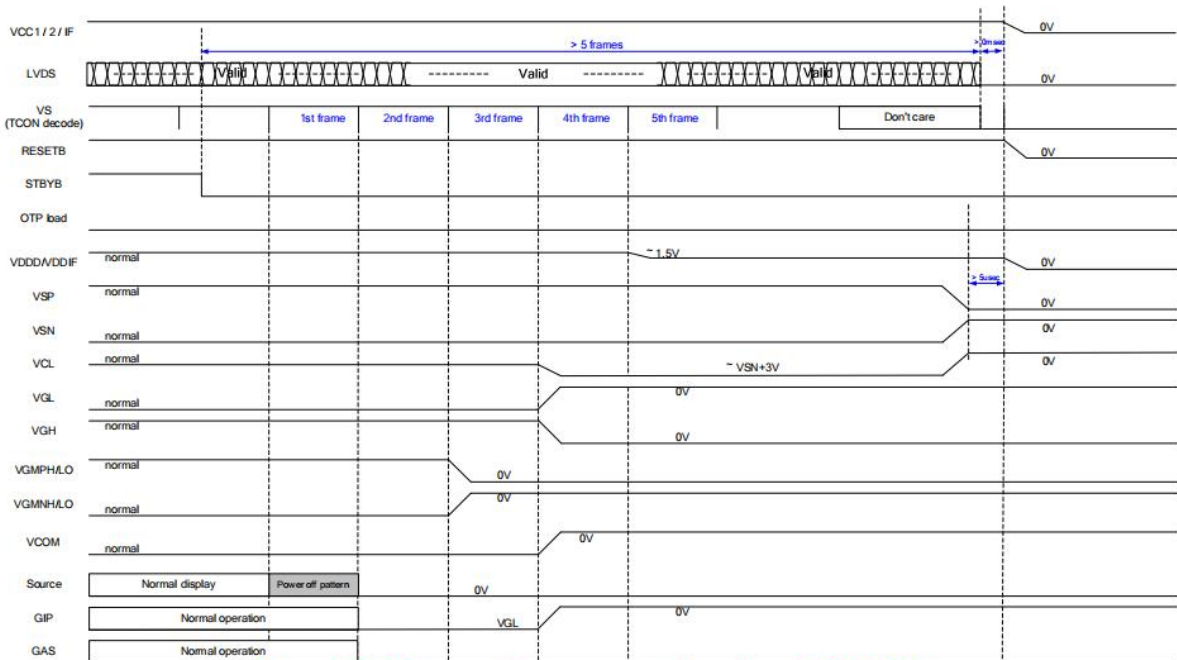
VCC1 / 2 / IF
0V
> 5 frames
> 10msec
LVDS
Valid
Valid
Valid
0V
VS
(TCON decode)
1st frame
2nd frame
3rd frame
4th frame
5th frame
Don't care
RESETB
0V
STBYB
OTP load
VDDD/VDDIF
normal
~ 1.5V
0V
> 5usec
VSP
normal
0V
VSN
normal
0V
VCL
normal
~ VSN+3V
0V
VGL
normal
0V
VGH
normal
0V
VGMPH/LO
normal
0V
VGMNH/LO
normal
0V
VCOM
normal
0V
Source
Normal display
Power off pattern
0V
GIP
Normal operation
VGL
0V
GAS
Normal operation